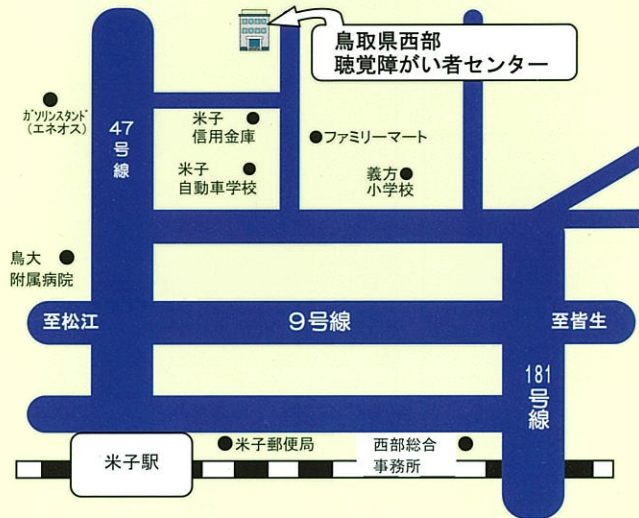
鳥取県西部
聴覚障がい者センター

ガソリンスタンド
（エネオス）

47
号
線

米子
信用金庫

ファミリーマート

米子
自動車学校

義方
小学校

鳥大
附属病院

至松江

9号線

至皆生

181
号
線

米子駅

米子郵便局

西部総合
事務所